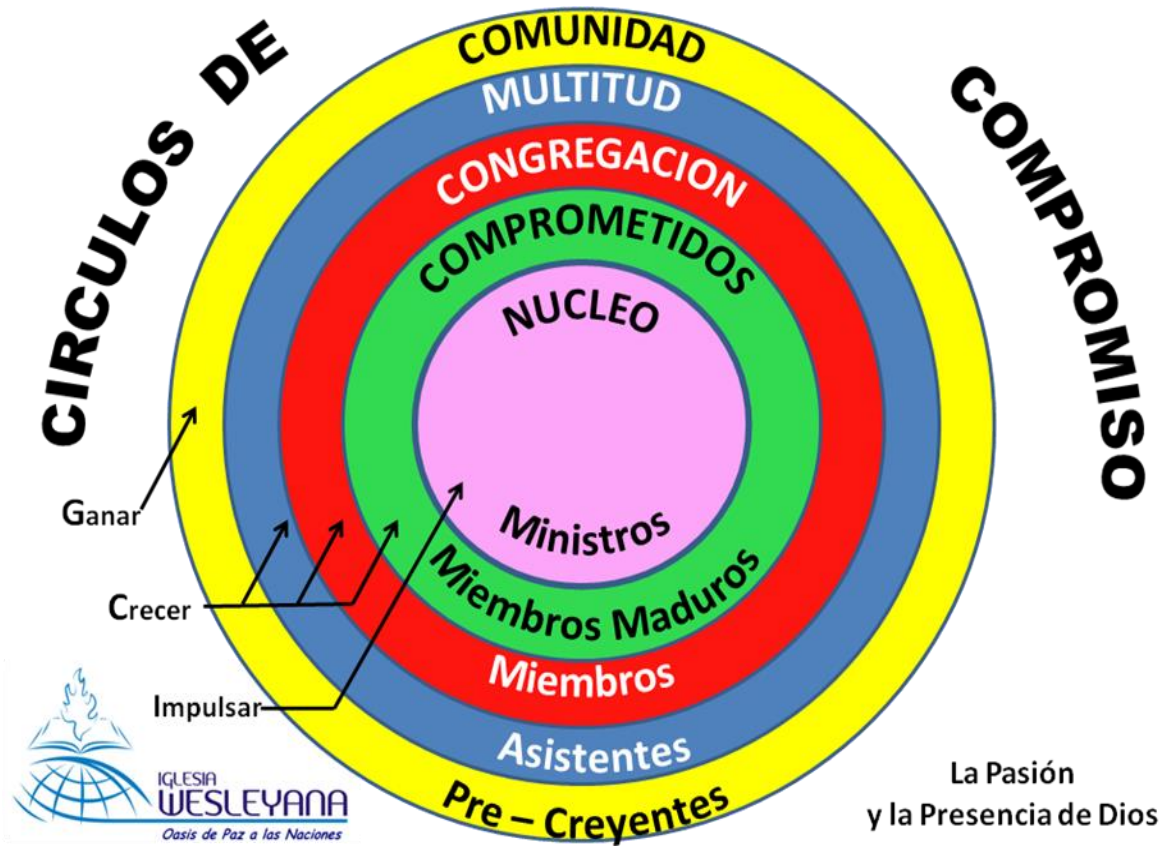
CIRCULOS DE COMPROMISO

COMUNIDAD
MULTITUD
CONGREGACION
COMPROMETIDOS
NUCLEO
Ministros
Miembros Maduros
Miembros
Asistentes
Pre – Creyentes

Ganar
Crecer
Impulsar

IGLESIA
WESLEYANA
Oasis de Paz a las Naciones

La Pasión
y la Presencia de Dios